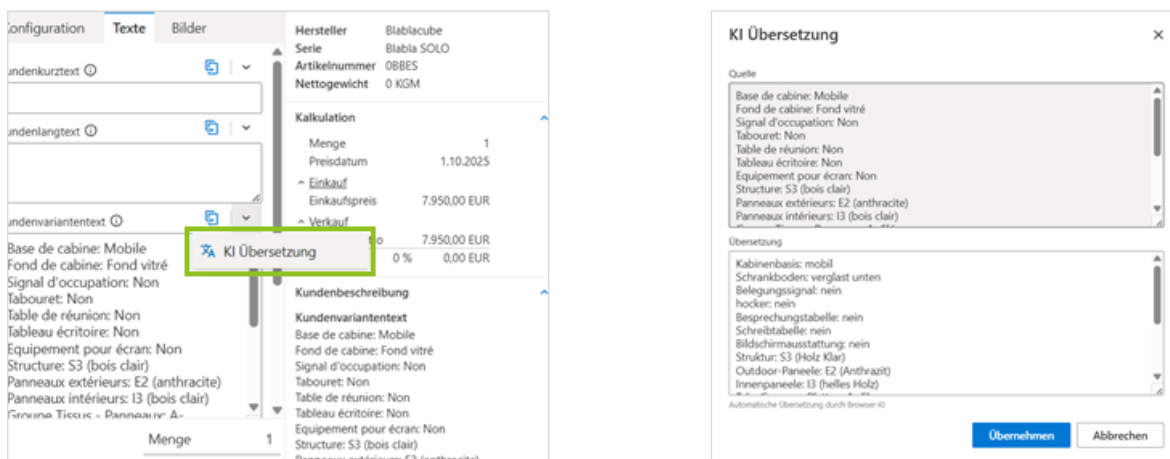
onfiguration Texte Bilder

undenkurztext ⓘ

undenlangtext ⓘ

undenvariantentext ⓘ

Base de cabine: Mobile
Fond de cabine: Fond vitré
Signal d'occupation: Non
Tabouret: Non
Table de réunion: Non
Tableau écritoire: Non
Equipement pour écran: Non
Structure: S3 (bois clair)
Panneaux extérieurs: E2 (anthracite)
Panneaux intérieurs: I3 (bois clair)
Groupe Tissus - Panneaux: A-

KI Übersetzung

Menge 1

Hersteller Blablacube
Serie Blabla SOLO
Artikelnummer 0BBES
Nettogewicht 0 KGM

Kalkulation
Menge 1
Preisdatum 1.10.2025
Einkauf
Einkaufspreis 7.950,00 EUR
Verkauf
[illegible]o 7.950,00 EUR
0 % 0,00 EUR

Kundenbeschreibung
Kundenvariantentext
Base de cabine: Mobile
Fond de cabine: Fond vitré
Signal d'occupation: Non
Tabouret: Non
Table de réunion: Non
Tableau écritoire: Non
Equipement pour écran: Non
Structure: S3 (bois clair)
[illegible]

KI Übersetzung ×

Quelle
Base de cabine: Mobile
Fond de cabine: Fond vitré
Signal d'occupation: Non
Tabouret: Non
Table de réunion: Non
Tableau écritoire: Non
Equipement pour écran: Non
Structure: S3 (bois clair)
Panneaux extérieurs: E2 (anthracite)
Panneaux intérieurs: I3 (bois clair)

Übersetzung
Kabinenbasis: mobil
Schrankboden: verglast unten
Belegungssignal: nein
hocker: nein
Besprechungstabelle: nein
Schreibtabelle: nein
Bildschirmausstattung: nein
Struktur: S3 (Holz Klar)
Outdoor-Paneele: E2 (Anthrazit)
Innenpaneele: I3 (helles Holz)

Automatische Übersetzung durch Browser-KI

Übernehmen Abbrechen